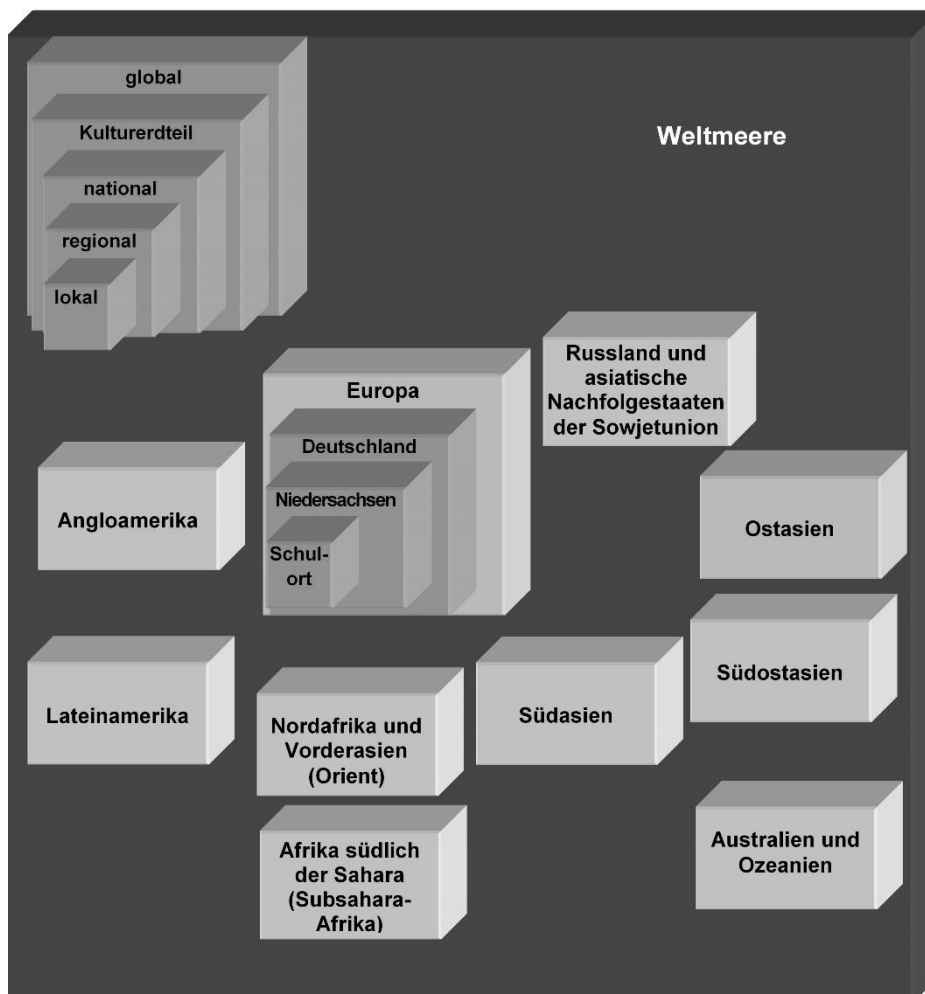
global

Kulturerdteil

national

regional

lokal

Weltmeere

Russland und asiatische Nachfolgestaaten der Sowjetunion

Europa

Deutschland

Niedersachsen

Schulort

Angloamerika

Ostasien

Südostasien

Lateinamerika

Nordafrika und Vorderasien (Orient)

Südasien

Afrika südlich der Sahara (Subsahara-Afrika)

Australien und Ozeanien